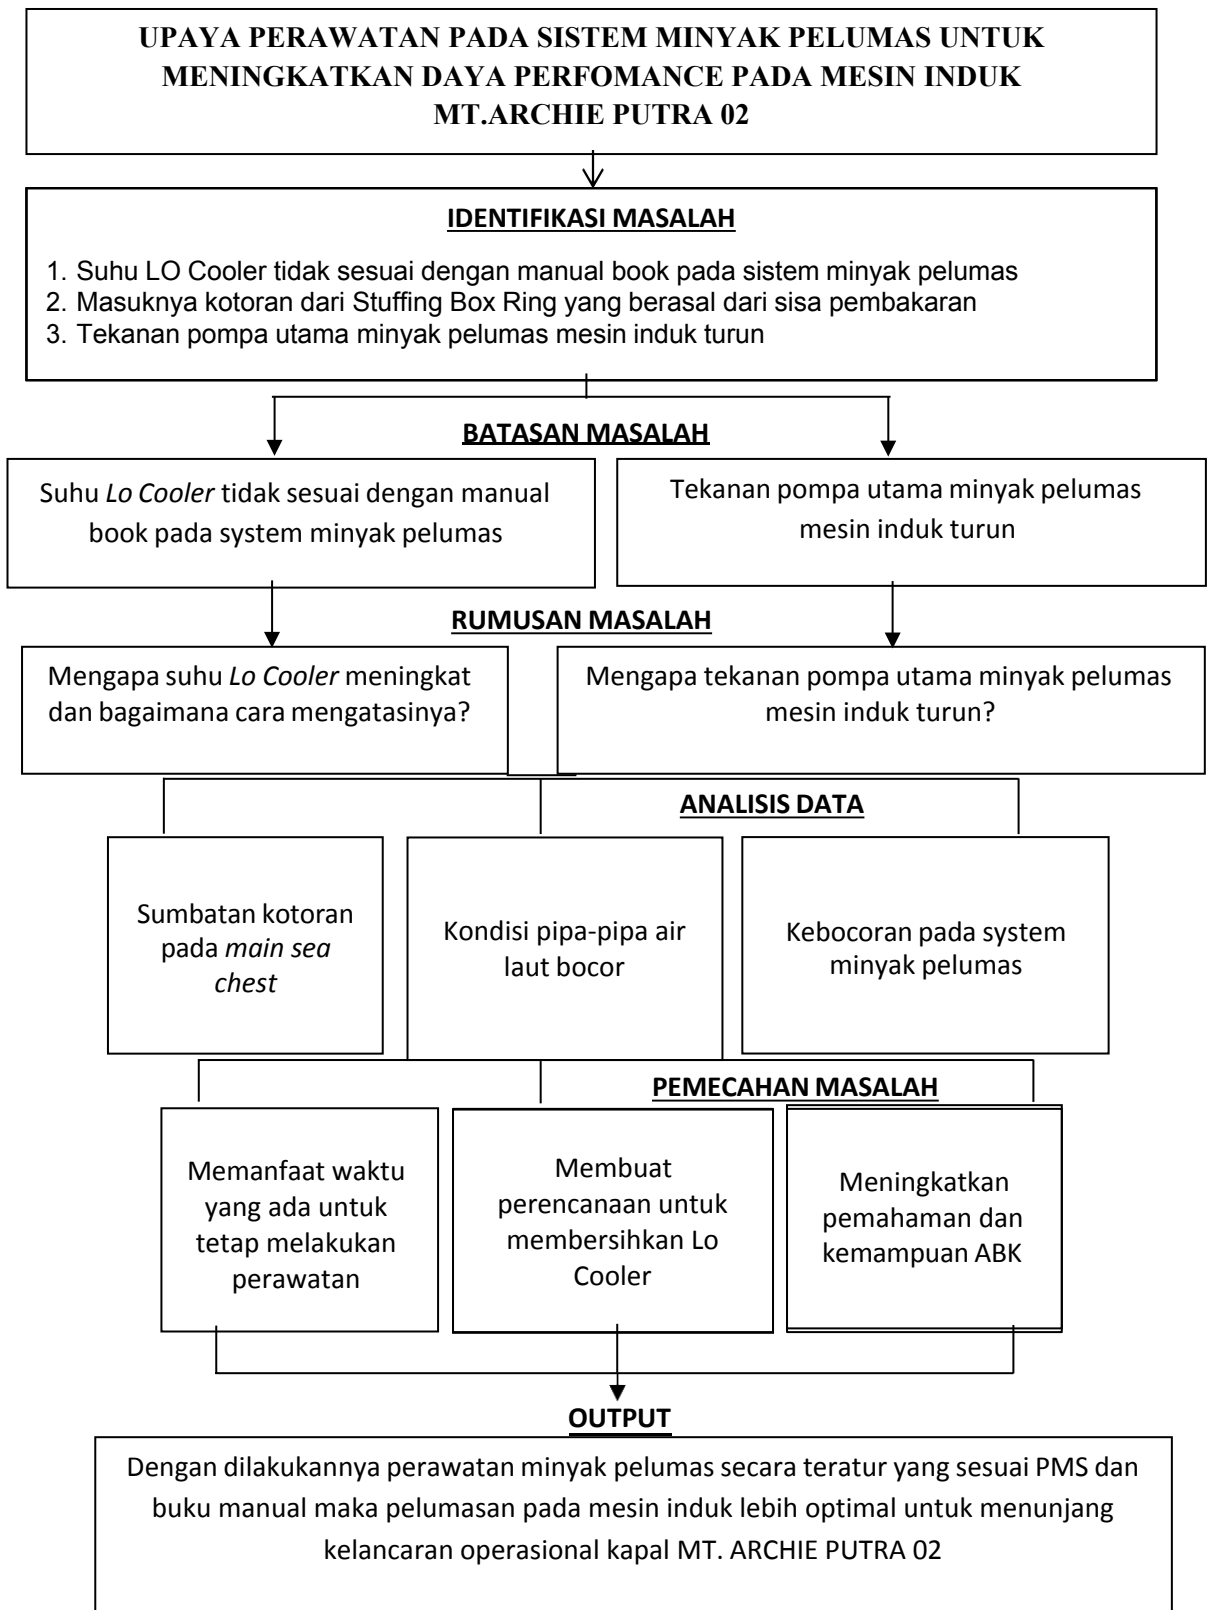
UPAYA PERAWATAN PADA SISTEM MINYAK PELUMAS UNTUK MENINGKATKAN DAYA PERFOMANCE PADA MESIN INDUK MT.ARCHIE PUTRA 02

IDENTIFIKASI MASALAH

1. Suhu LO Cooler tidak sesuai dengan manual book pada sistem minyak pelumas
2. Masuknya kotoran dari Stuffing Box Ring yang berasal dari sisa pembakaran
3. Tekanan pompa utama minyak pelumas mesin induk turun

BATASAN MASALAH

Suhu *Lo Cooler* tidak sesuai dengan manual book pada system minyak pelumas

Tekanan pompa utama minyak pelumas mesin induk turun

RUMUSAN MASALAH

Mengapa suhu *Lo Cooler* meningkat dan bagaimana cara mengatasinya?

Mengapa tekanan pompa utama minyak pelumas mesin induk turun?

ANALISIS DATA

Sumbatan kotoran pada *main sea chest*

Kondisi pipa-pipa air laut bocor

Kebocoran pada system minyak pelumas

PEMECAHAN MASALAH

Memanfaat waktu yang ada untuk tetap melakukan perawatan

Membuat perencanaan untuk membersihkan Lo Cooler

Meningkatkan pemahaman dan kemampuan ABK

OUTPUT

Dengan dilakukannya perawatan minyak pelumas secara teratur yang sesuai PMS dan buku manual maka pelumasan pada mesin induk lebih optimal untuk menunjang kelancaran operasional kapal MT. ARCHIE PUTRA 02